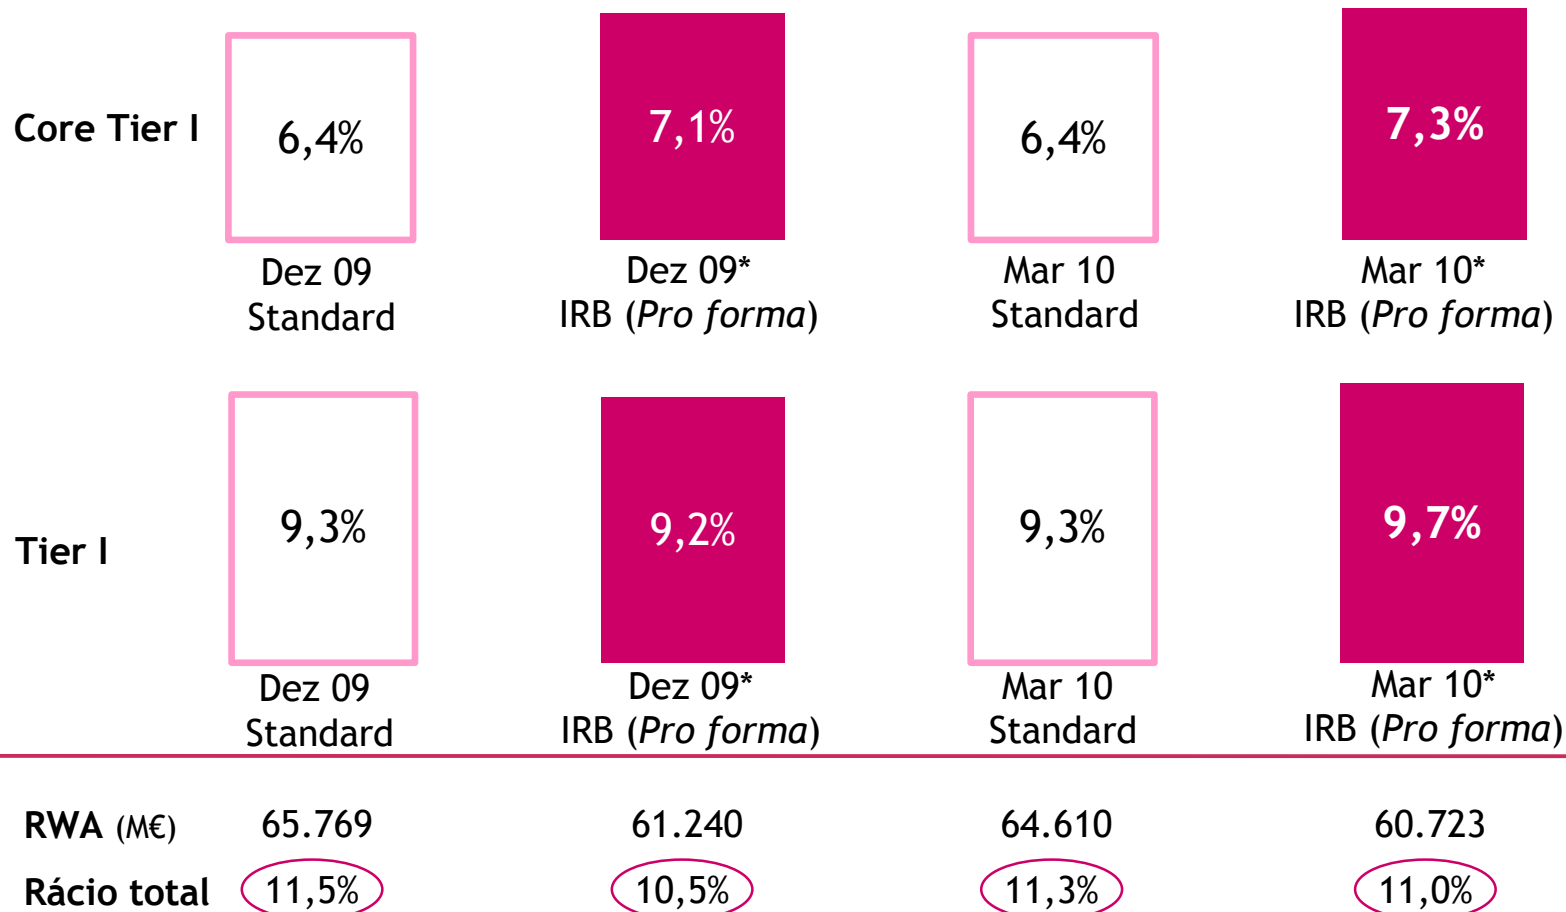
Core Tier I

6,4%
Dez 09
Standard

7,1%
Dez 09*
IRB (*Pro forma*)

6,4%
Mar 10
Standard

7,3%
Mar 10*
IRB (*Pro forma*)

Tier I

9,3%
Dez 09
Standard

9,2%
Dez 09*
IRB (*Pro forma*)

9,3%
Mar 10
Standard

9,7%
Mar 10*
IRB (*Pro forma*)

| RWA (M€) | 65.769 | 61.240 | 64.610 | 60.723 |
|---|---|---|---|---|
| Rácio total | 11,5% | 10,5% | 11,3% | 11,0% |